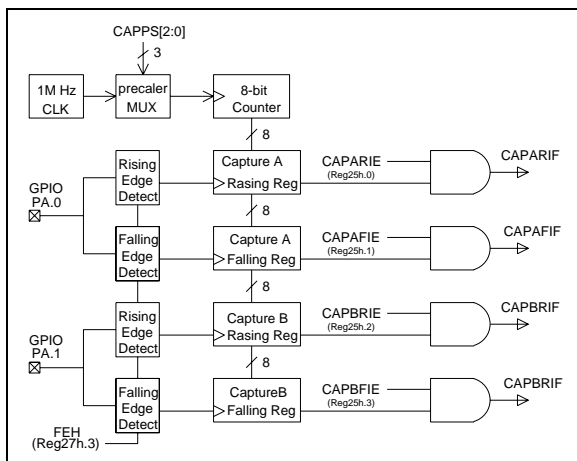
CAPPS[2:0]

3

1M Hz CLK

precaler MUX

8-bit Counter

8

Rising Edge Detect

Capture A Rasing Reg

CAPARIE (Reg25h.0)

CAPARIF

GPIO PA.0

8

Falling Edge Detect

Capture A Falling Reg

CAPAFIE (Reg25h.1)

CAPAFIF

8

Rising Edge Detect

Capture B Rasing Reg

CAPBRIE (Reg25h.2)

CAPBRIF

GPIO PA.1

8

Falling Edge Detect

CaptureB Falling Reg

CAPBFIE (Reg25h.3)

CAPBRIF

FEH (Reg27h.3)